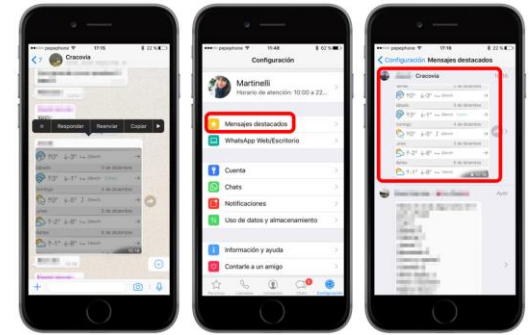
pepephone 17:15 22 %
Cracovia
Responder Reenviar Copiar
7/2° -3° 2 de diciembre
7/2° -1° 3 de diciembre
7/0° -3° 4 de diciembre
7/2° -5° 5 de diciembre
7/1° -7° 6 de diciembre

pepephone 11:46 62 %
Configuración
Martinelli
Horario de atención: 10:00 a 22...
Mensajes destacados
WhatsApp Web/Escritorio
Cuenta
Chats
Notificaciones
Uso de datos y almacenamiento
Información y ayuda
Contarle a un amigo
Configuración

pepephone 17:16 22 %
Configuración Mensajes destacados
Cracovia
7/2° -3° 2 de diciembre
7/2° -1° 3 de diciembre
7/0° -3° 4 de diciembre
7/2° -5° 5 de diciembre
7/1° -7° 6 de diciembre
Ayer